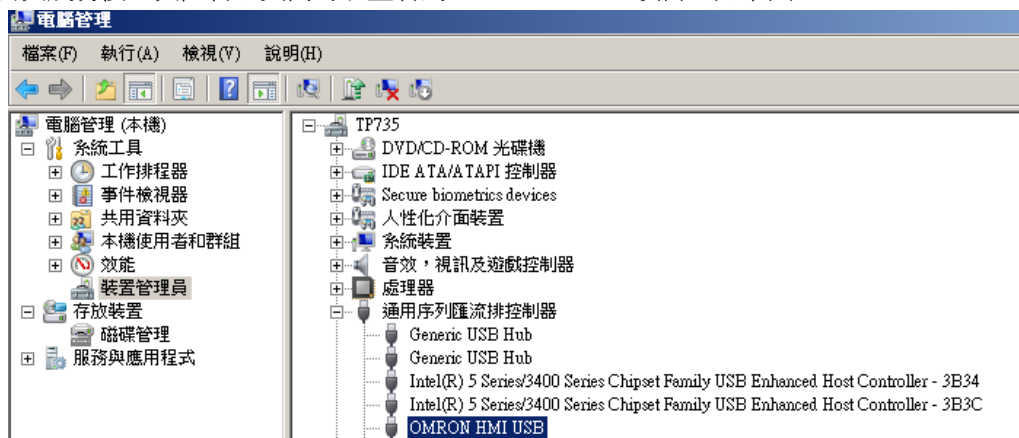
電腦管理

檔案(F) 執行(A) 檢視(V) 說明(H)

電腦管理 (本機)
系統工具
工作排程器
事件檢視器
共用資料夾
本機使用者和群組
效能
裝置管理員
存放裝置
磁碟管理
服務與應用程式

TP735
DVD/CD-ROM 光碟機
IDE ATA/ATAPI 控制器
Secure biometrics devices
人性化介面裝置
系統裝置
音效，視訊及遊戲控制器
處理器
通用序列匯流排控制器
Generic USB Hub
Generic USB Hub
Intel(R) 5 Series/3400 Series Chipset Family USB Enhanced Host Controller - 3B34
Intel(R) 5 Series/3400 Series Chipset Family USB Enhanced Host Controller - 3B3C
OMRON HMI USB